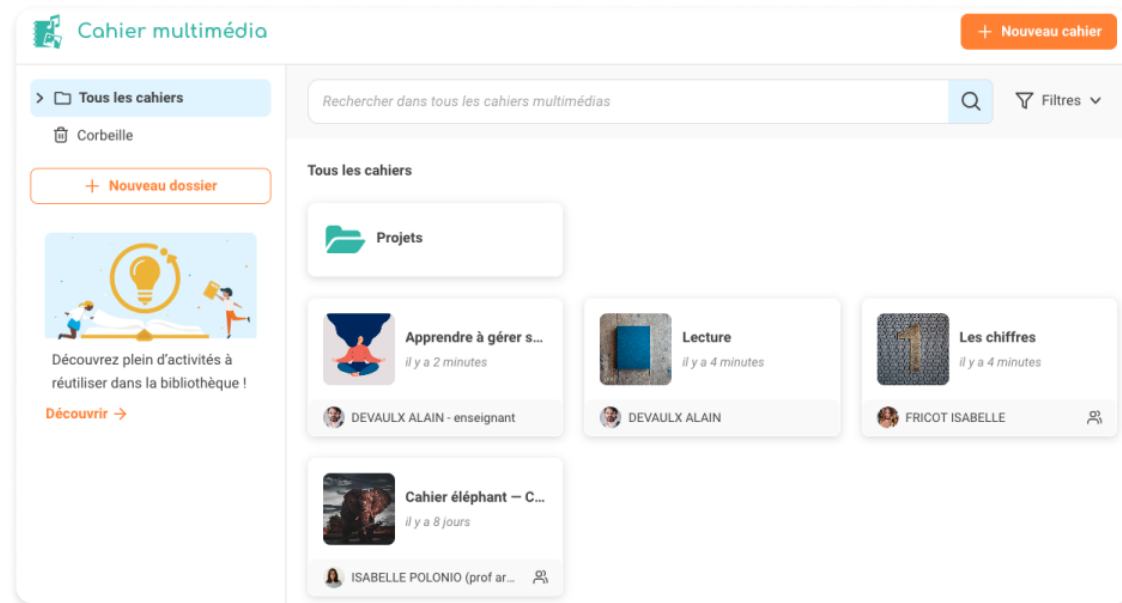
Cahier multimédia

+ Nouveau cahier

Tous les cahiers

Corbeille

+ Nouveau dossier

Découvrez plein d'activités à réutiliser dans la bibliothèque !

Découvrir →

Rechercher dans tous les cahiers multimédias

Filtres

Tous les cahiers

Projets

Apprendre à gérer s...
il y a 2 minutes
DEVAULX ALAIN - enseignant

Lecture
il y a 4 minutes
DEVAULX ALAIN

Les chiffres
il y a 4 minutes
FRICOT ISABELLE

Cahier éléphant — C...
il y a 8 jours
ISABELLE POLONIO (prof ar...